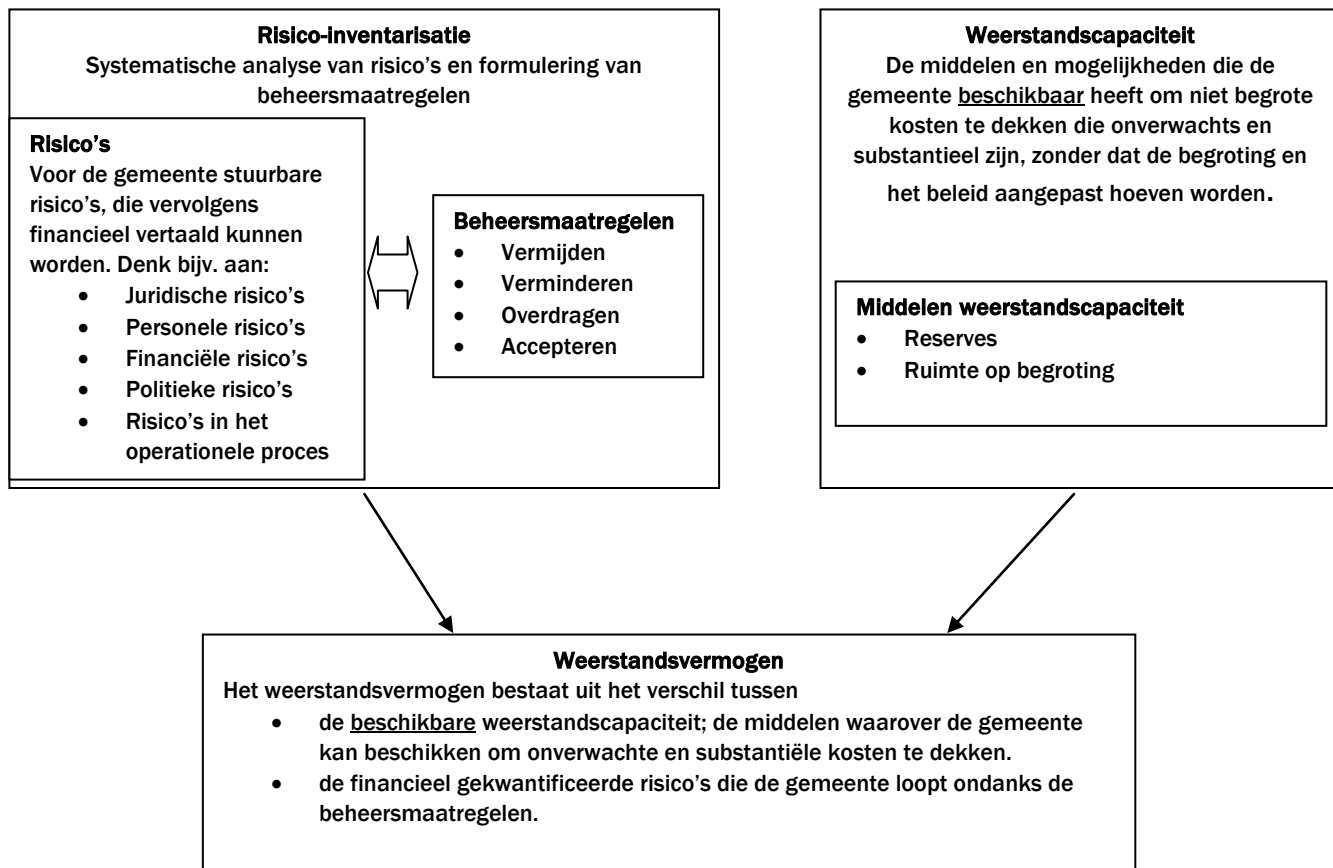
Risico-inventarisatie
Systematische analyse van risico's en formulering van beheersmaatregelen

Risico's
Voor de gemeente stuurbare risico's, die vervolgens financieel vertaald kunnen worden. Denk bijv. aan:
- Juridische risico's
- Personele risico's
- Financiële risico's
- Politieke risico's
- Risico's in het operationele proces

Beheersmaatregelen
- Vermijden
- Verminderen
- Overdragen
- Accepteren

Weerstandscapaciteit
De middelen en mogelijkheden die de gemeente beschikbaar heeft om niet begrote kosten te dekken die onverwachts en substantieel zijn, zonder dat de begroting en het beleid aangepast hoeven worden.

Middelen weerstandscapaciteit
- Reserves
- Ruimte op begroting

Weerstandsvermogen
Het weerstandsvermogen bestaat uit het verschil tussen
- de beschikbare weerstandscapaciteit; de middelen waarover de gemeente kan beschikken om onverwachte en substantiële kosten te dekken.
- de financieel gekwantificeerde risico's die de gemeente loopt ondanks de beheersmaatregelen.